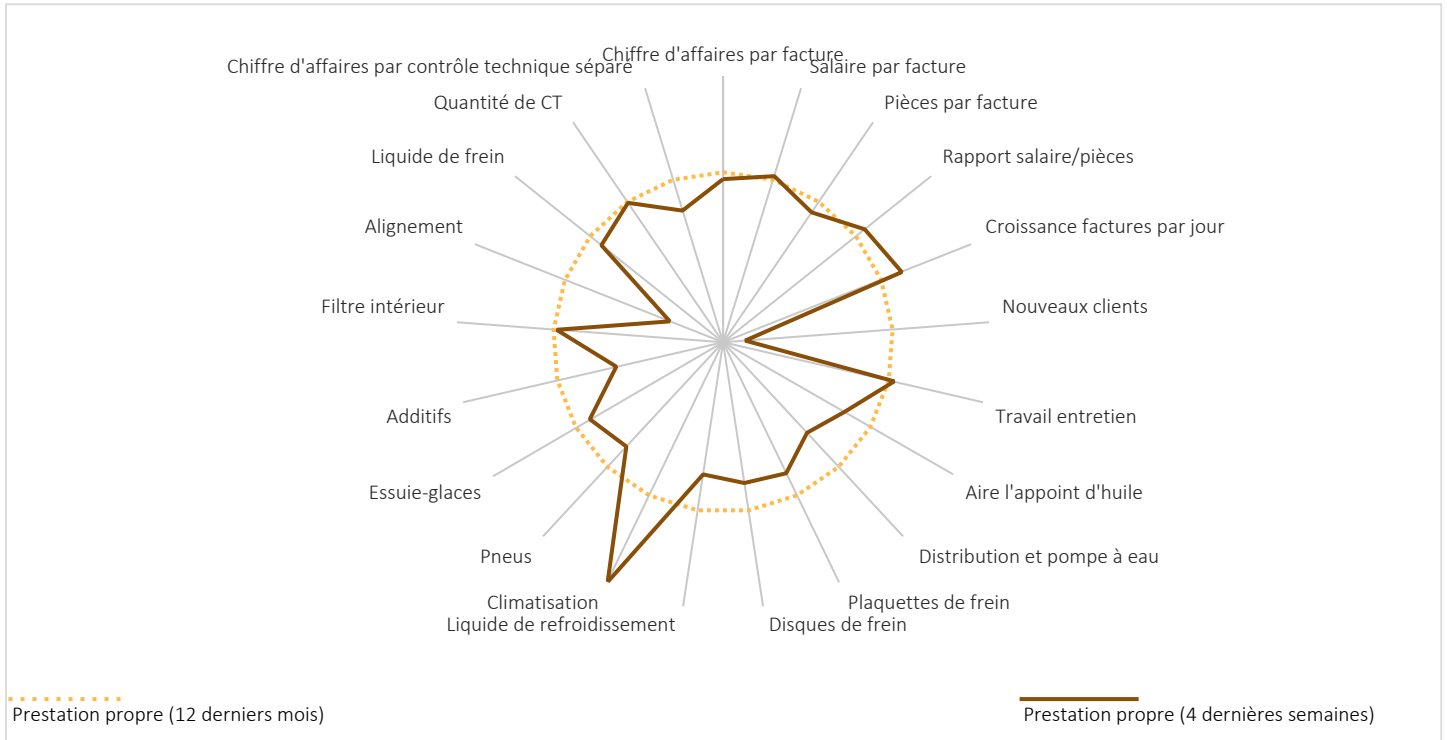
Chiffre d'affaires par facture
Salaire par facture
Pièces par facture
Rapport salaire/pièces
Croissance factures par jour
Nouveaux clients
Travail entretien
Aire l'appoint d'huile
Distribution et pompe à eau
Plaquettes de frein
Disques de frein
Liquide de refroidissement
Climatisation
Pneus
Essuie-glaces
Additifs
Filtre intérieur
Alignement
Liquide de frein
Quantité de CT
Chiffre d'affaires par contrôle technique séparé

Prestation propre (12 derniers mois)
Prestation propre (4 dernières semaines)